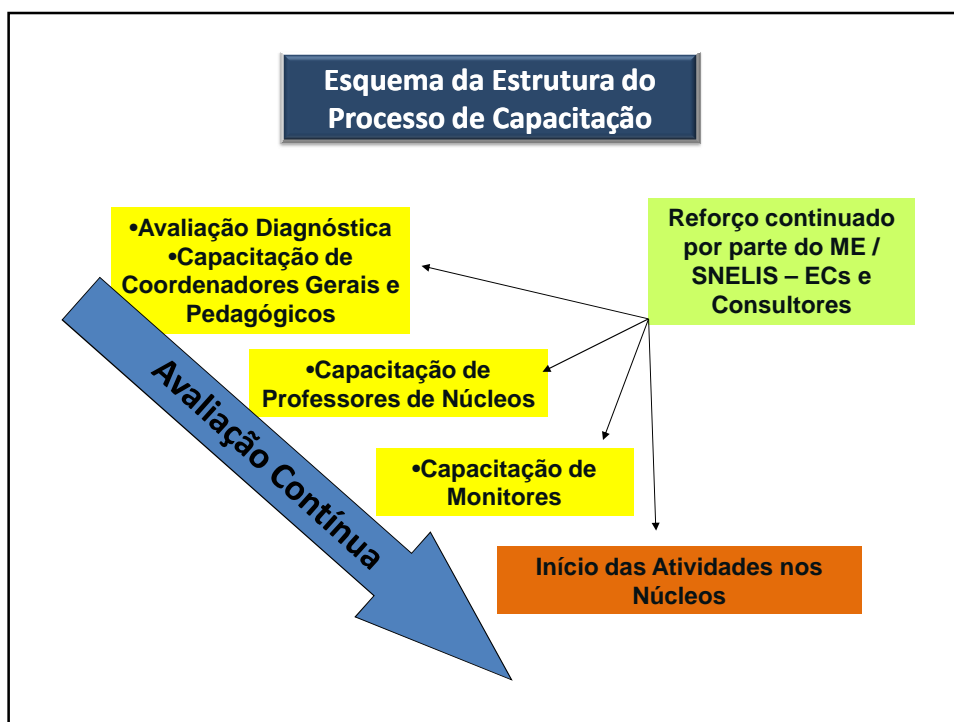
Esquema da Estrutura do Processo de Capacitação

•Avaliação Diagnóstica
•Capacitação de Coordenadores Gerais e Pedagógicos

Reforço continuado por parte do ME / SNELIS – ECs e Consultores

•Capacitação de Professores de Núcleos

•Capacitação de Monitores

Início das Atividades nos Núcleos

Avaliação Contínua